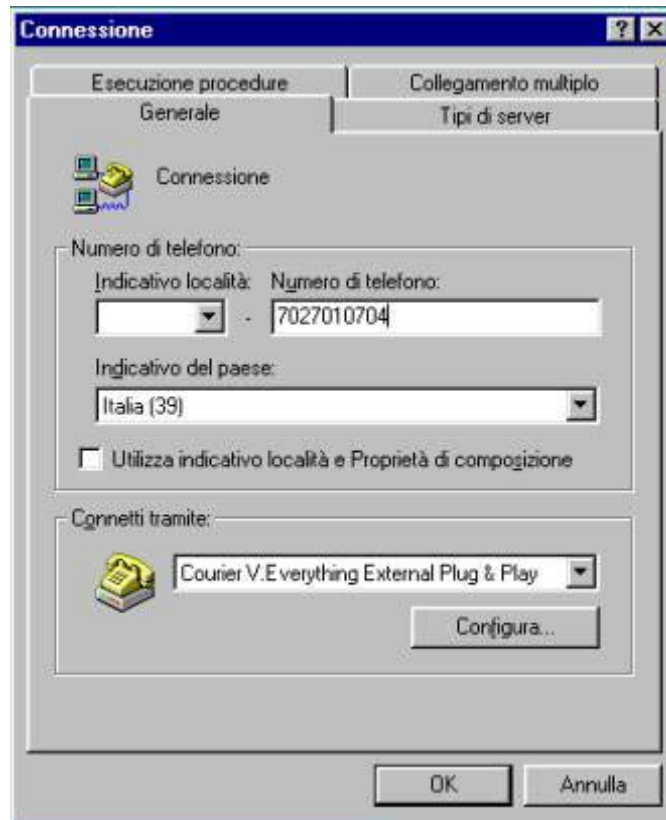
Connessione

? X

Esecuzione procedure

Collegamento multiplo

Generale

Tipi di server

Connessione

Numero di telefono:

Indicativo località:

Numero di telefono:

-

7027010704

Indicativo del paese:

Italia (39)

Utilizza indicativo località e Proprietà di composizione

Connetti tramite:

Courier V.Everything External Plug & Play

Configura...

OK

Annulla